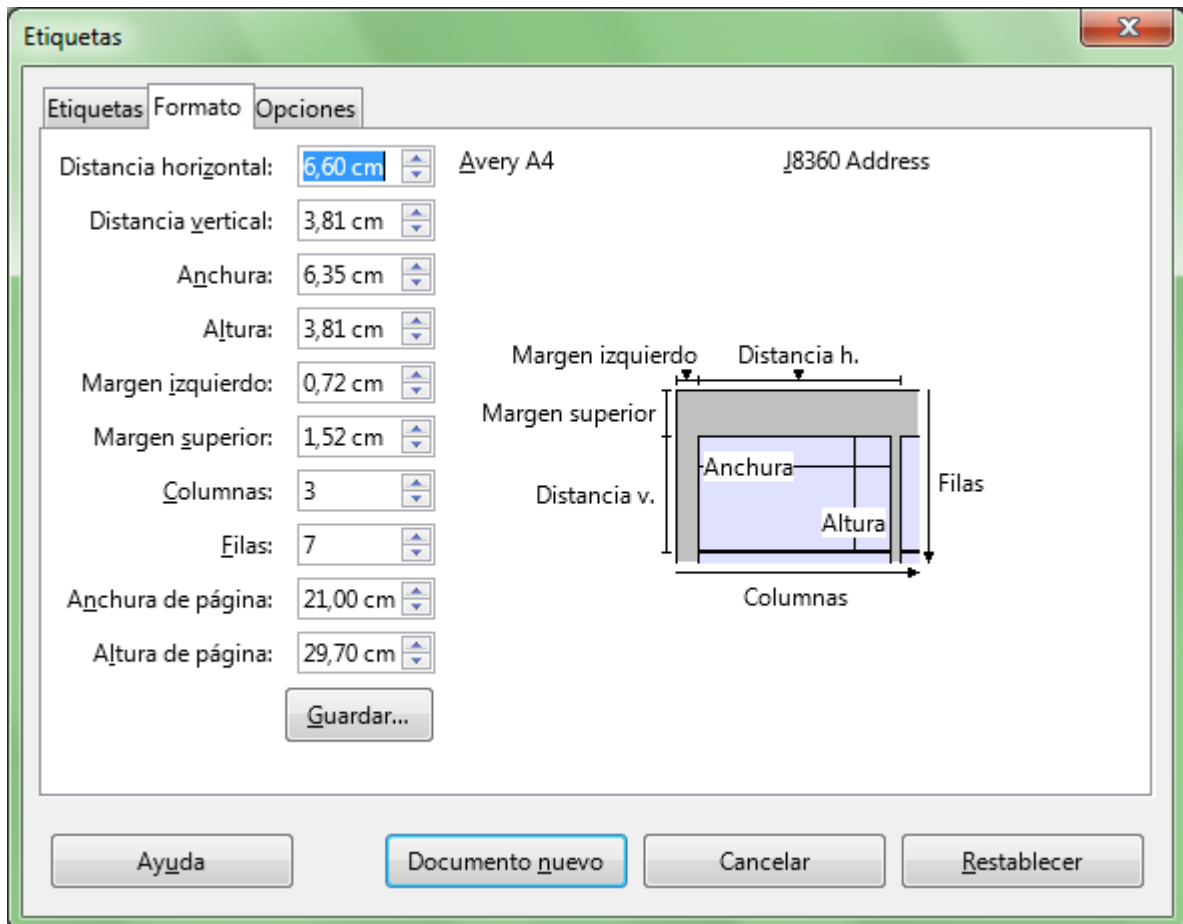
Etiquetas

Etiquetas Formato Opciones

Distancia horizontal: 6,60 cm
Distancia vertical: 3,81 cm
Anchura: 6,35 cm
Altura: 3,81 cm
Margen izquierdo: 0,72 cm
Margen superior: 1,52 cm
Columnas: 3
Filas: 7
Anchura de página: 21,00 cm
Altura de página: 29,70 cm
Guardar...

Avery A4
J8360 Address

Margen izquierdo
Distancia h.
Margen superior
Anchura
Distancia v.
Filas
Altura
Columnas

Ayuda
Documento nuevo
Cancelar
Restablecer